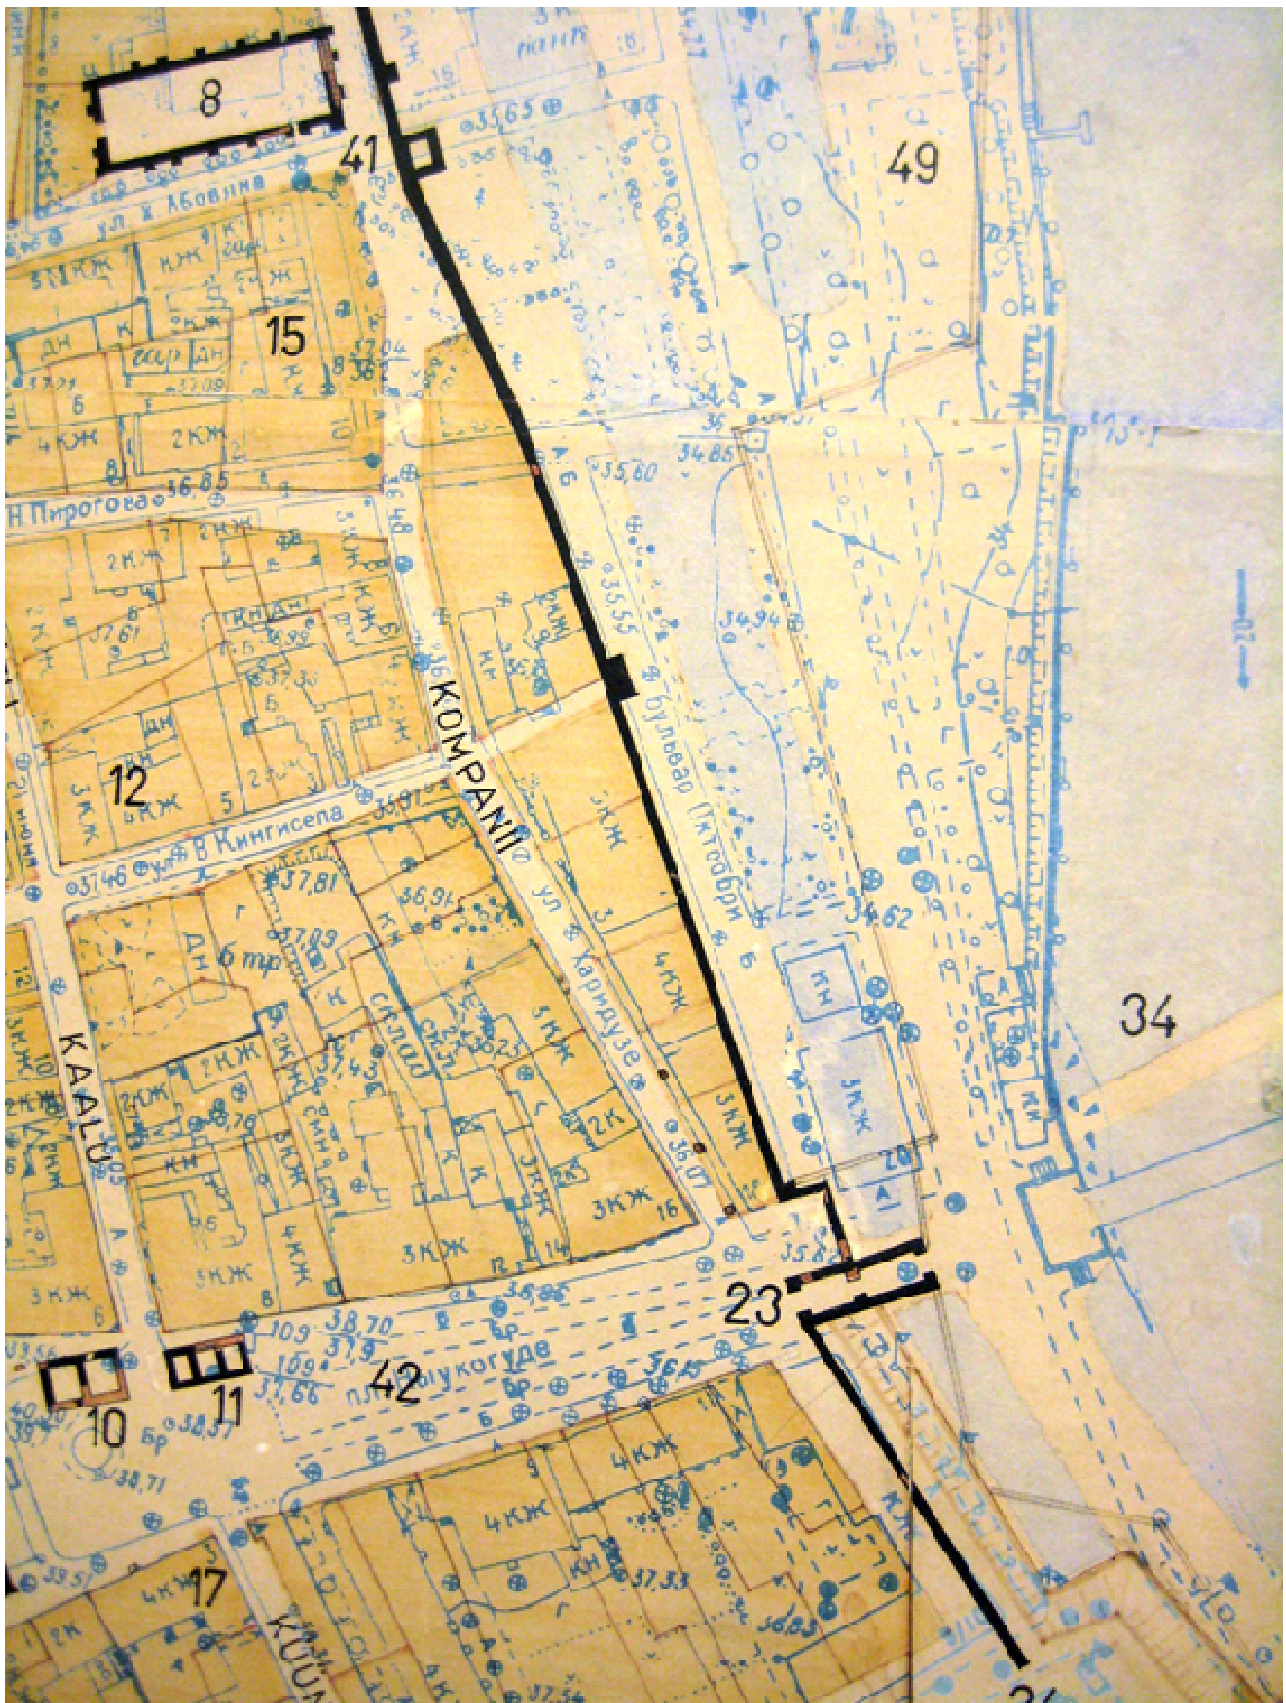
8
41
49
ул. К. Абовина
35,65
15
5 КЖ
КЖ
Ж
ДН
37,04
2 КЖ
4 КЖ
6
Н. Пирогова
16,85
35,60
34,85
2 КЖ
КОМPANII
бульвар Октябри
35,55
34,94
12
3 КЖ
4 КЖ
ул. В. Кингисепа
35,97
37,46
37,81
36,91
6 тр
ул. Харидузе
3 КЖ
4 КЖ
34,62
КН
3 КЖ
34
KAALU
2 КЖ
3 КЖ
2 К
3 КЖ
36,07
3 КЖ
3 КЖ
20
35,8
23
38,70
пл. Ратукогуде
42
10
11
38,71
4 КЖ
4 КЖ
37,51
4 КЖ
17
2 К
KUUL